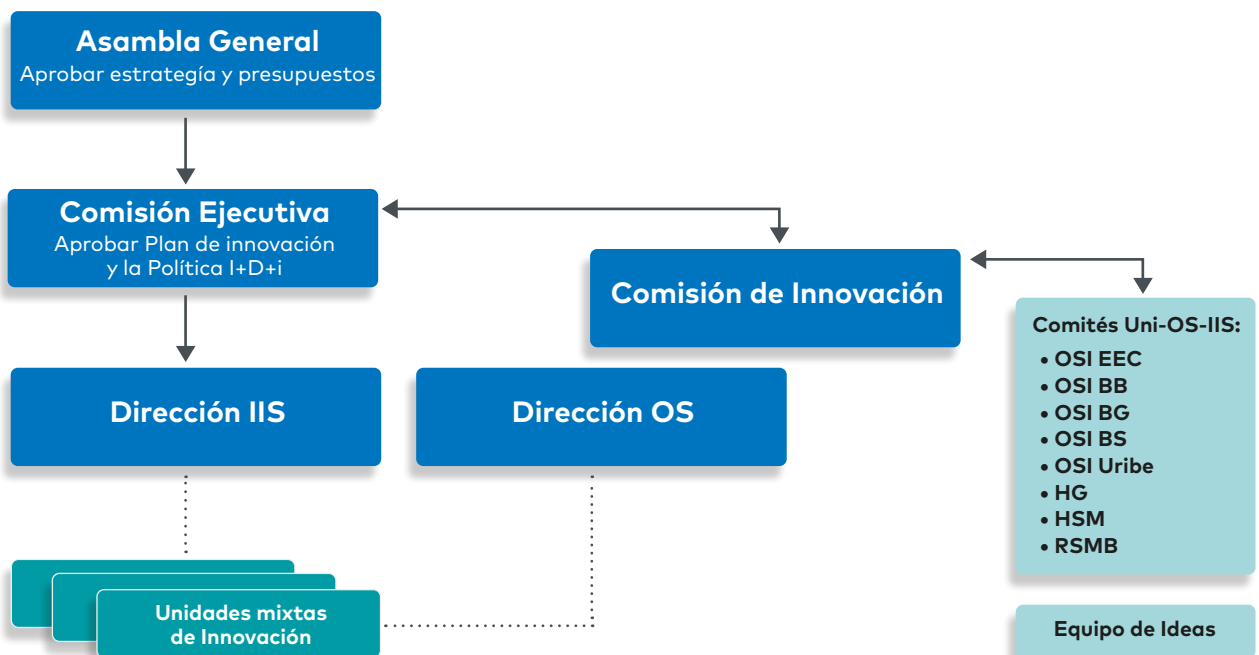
Asambla General
Aprobar estrategía y presupuestos

Comisión Ejecutiva
Aprobar Plan de innovación y la Política I+D+i

Comisión de Innovación

Comités Uni-OS-IIS:
• OSI EEC
• OSI BB
• OSI BG
• OSI BS
• OSI Uribe
• HG
• HSM
• RSMB

Dirección IIS

Dirección OS

Unidades mixtas de Innovación

Equipo de Ideas